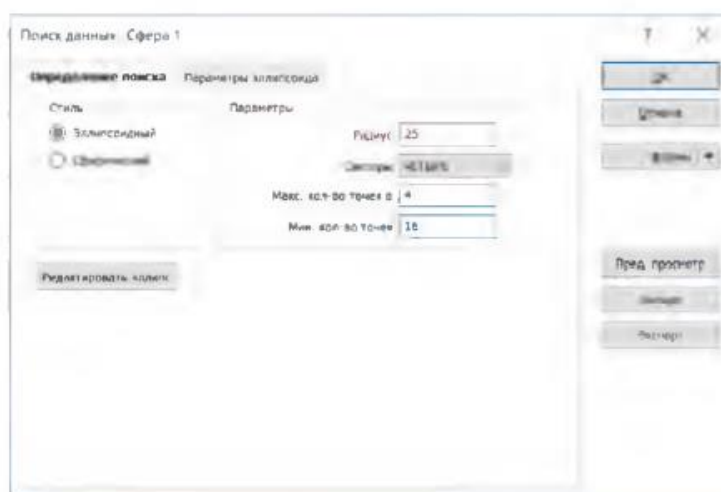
Поиск данных Сфера 1

?

X

Определение поиска

Параметры эллипсоида

Стиль

Эллипсоидный

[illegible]

Параметры

Радиус 25

Секторы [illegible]

Макс. кол-во точек в 4

Мин. кол-во точек 16

Редактировать эллипс

OK

Отмена

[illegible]

Пред. просмотр

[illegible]

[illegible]